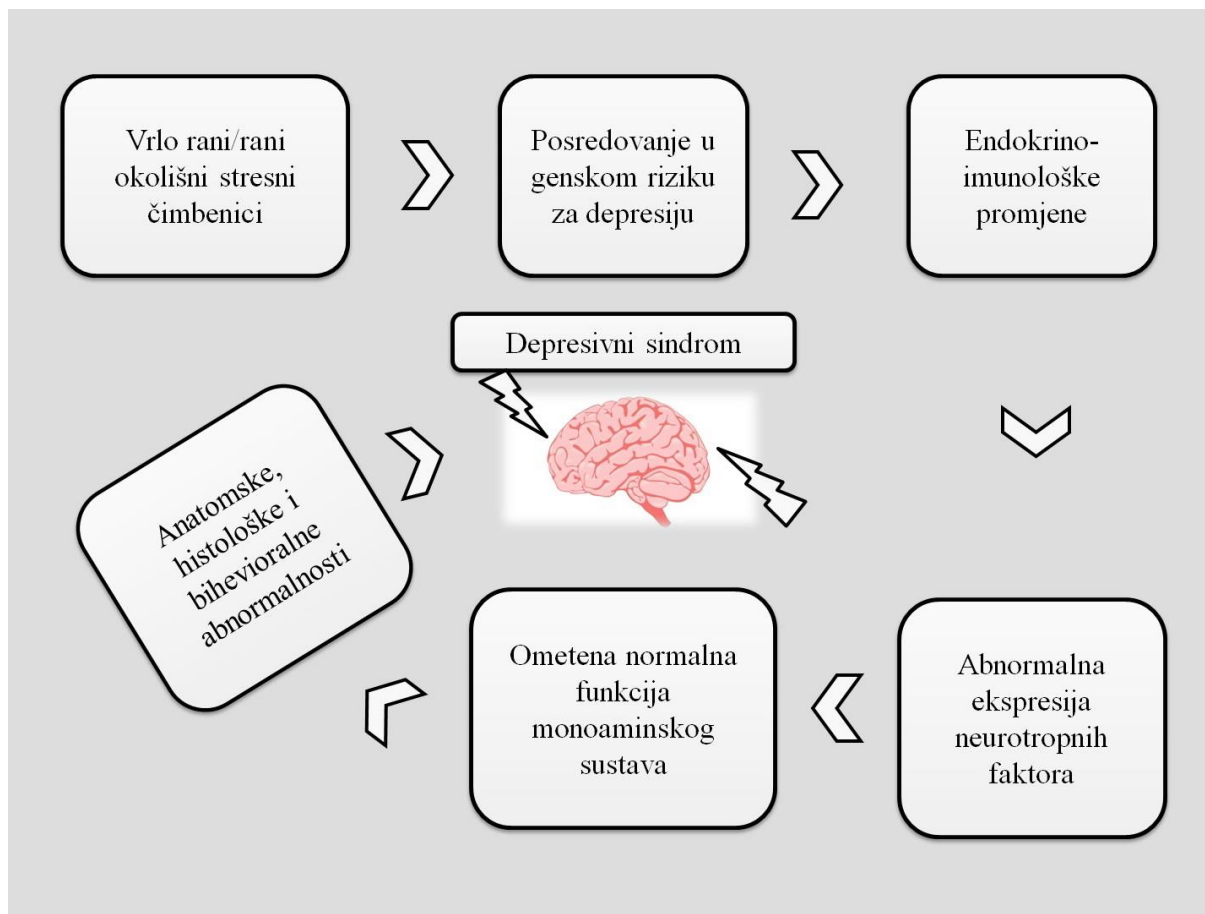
Vrlo rani/rani okolišni stresni čimbenici

Posredovanje u genskom riziku za depresiju

Endokrino-imunološke promjene

Depresivni sindrom

Abnormalna ekspresija neurotropnih faktora

Ometena normalna funkcija monoaminskog sustava

Anatomske, histološke i bihevioralne abnormalnosti